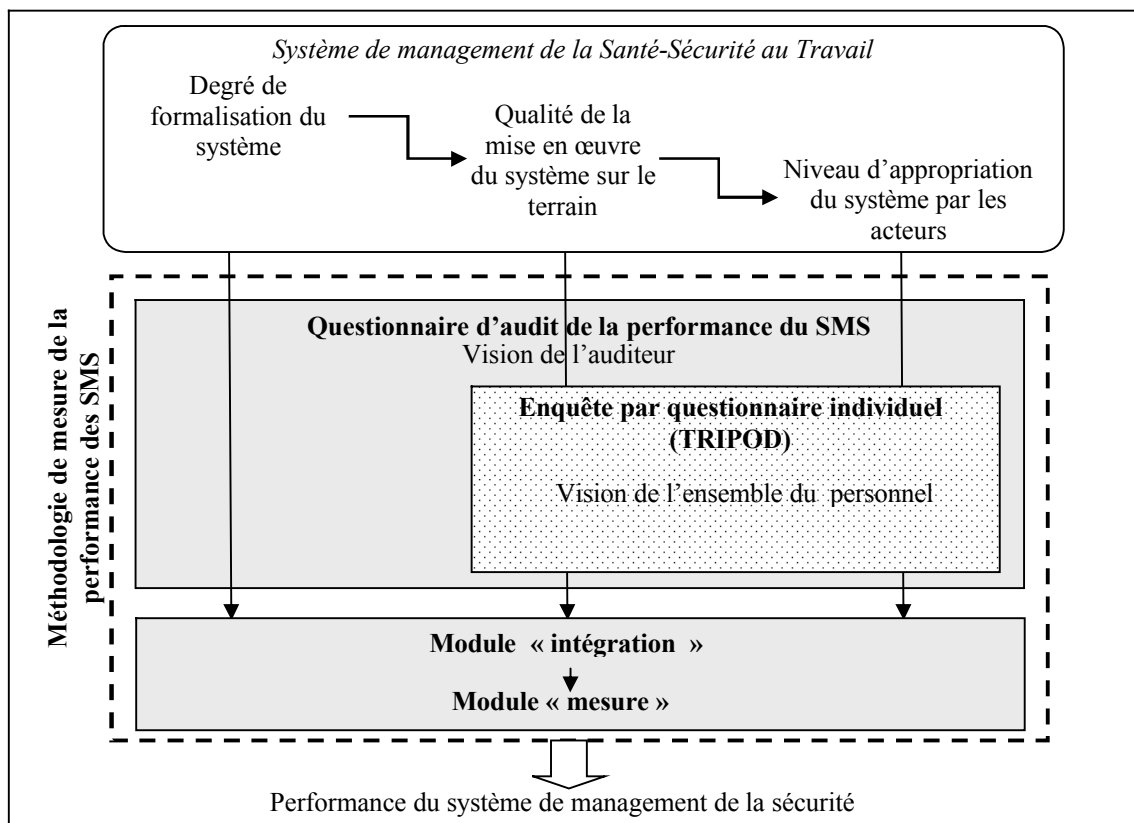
Système de management de la Santé-Sécurité au Travail

Degré de formalisation du système

Qualité de la mise en œuvre du système sur le terrain

Niveau d'appropriation du système par les acteurs

Méthodologie de mesure de la performance des SMS

Questionnaire d'audit de la performance du SMS
Vision de l'auditeur

Enquête par questionnaire individuel (TRIPOD)

Vision de l'ensemble du personnel

Module « intégration »

Module « mesure »

Performance du système de management de la sécurité